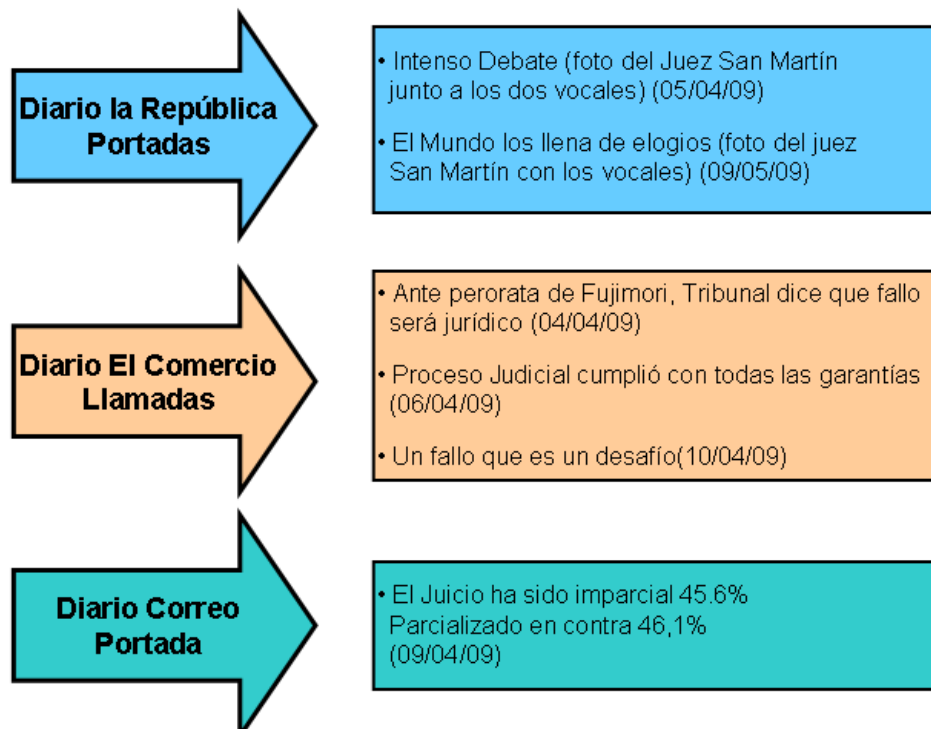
Diario la República
Portadas

• Intenso Debate (foto del Juez San Martín junto a los dos vocales) (05/04/09)

• El Mundo los llena de elogios (foto del juez San Martín con los vocales) (09/05/09)

Diario El Comercio
Llamadas

• Ante perorata de Fujimori, Tribunal dice que fallo será jurídico (04/04/09)

• Proceso Judicial cumplió con todas las garantías (06/04/09)

• Un fallo que es un desafío(10/04/09)

Diario Correo
Portada

• El Juicio ha sido imparcial 45.6%
Parcializado en contra 46,1%
(09/04/09)